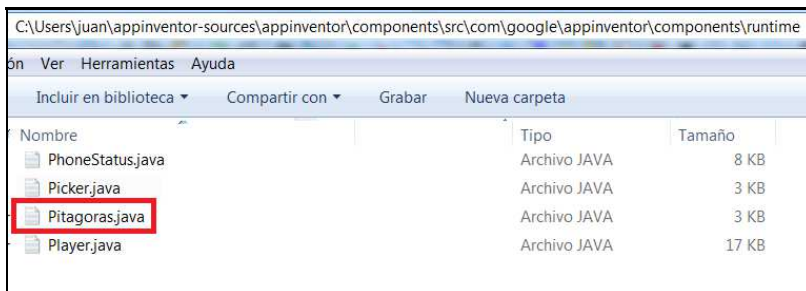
C:\Users\juan\appinventor-sources\appinventor\components\src\com\google\appinventor\components\runtime

ón Ver Herramientas Ayuda

Incluir en biblioteca ▾ Compartir con ▾ Grabar Nueva carpeta

| Nombre | Tipo | Tamaño |
|---|---|---|
| PhoneStatus.java | Archivo JAVA | 8 KB |
| Picker.java | Archivo JAVA | 3 KB |
| Pitagoras.java | Archivo JAVA | 3 KB |
| Player.java | Archivo JAVA | 17 KB |